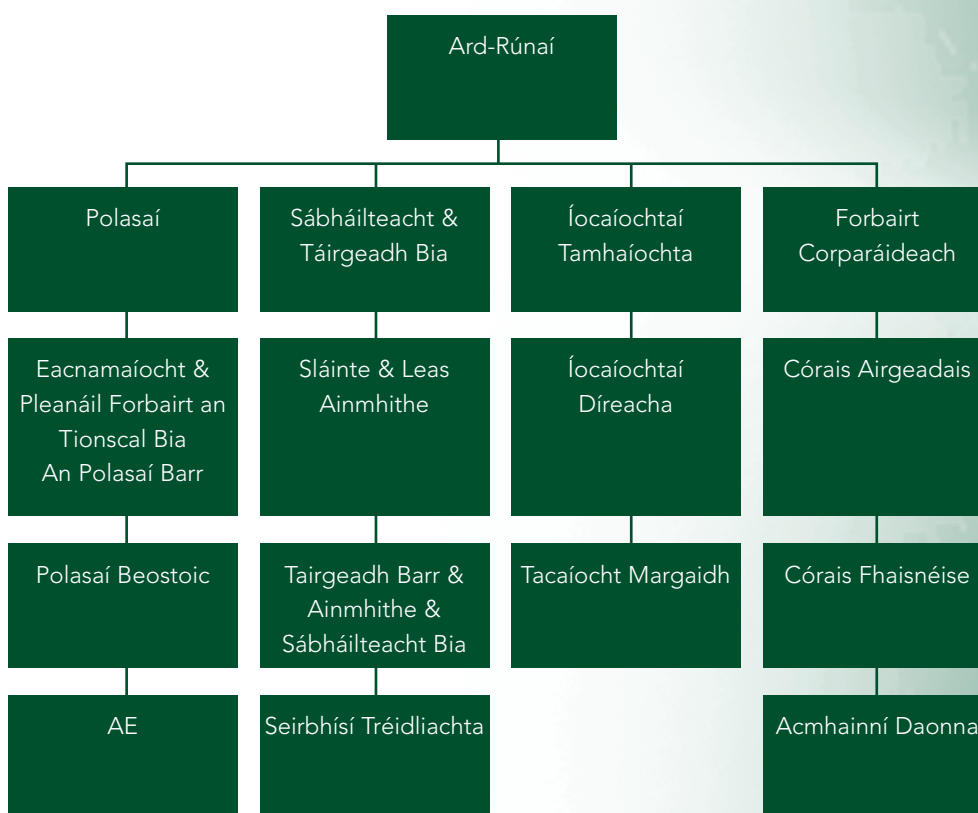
Ard-Rúnaí

Polasaí

Eacnamaíocht & Pleanáil Forbairt an Tionscal Bia
An Polasaí Barr

Polasaí Beostoic

AE

Sábháilteacht & Táirgeadh Bia

Sláinte & Leas Ainmhithe

Tairgeadh Barr & Ainmhithe & Sábháilteacht Bia

Seirbhísí Tréidliachta

Íocaíochtaí Tamhaíochta

Íocaíochtaí Díreacha

Tacaíocht Margaidh

Forbairt Corparáideach

Córais Airgeadais

Córais Fhaisnéise

Acmhainní Daonna